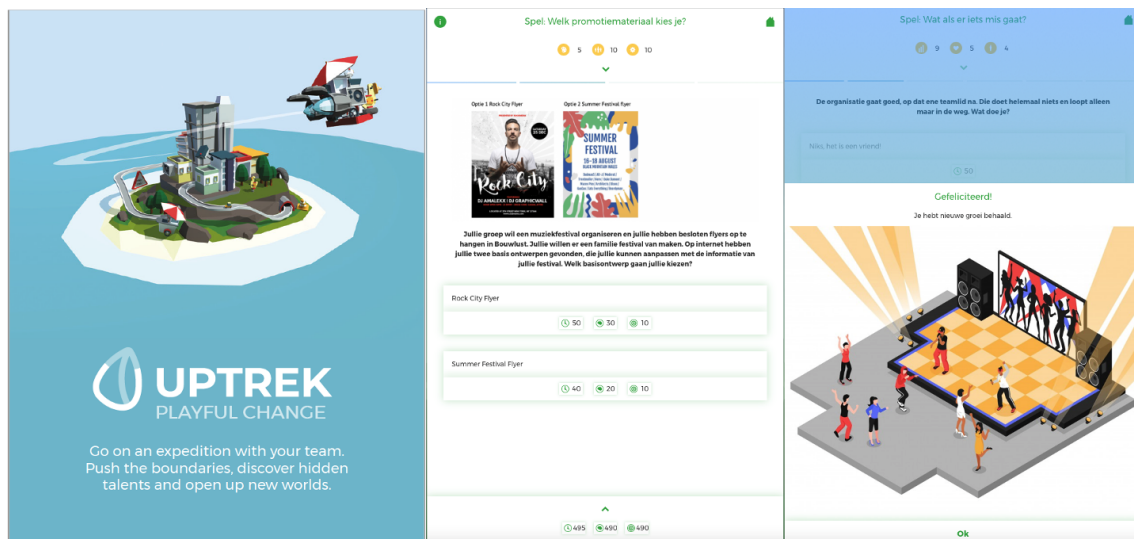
UPTREK
PLAYFUL CHANGE

Go on an expedition with your team. Push the boundaries, discover hidden talents and open up new worlds.

Spel: Welk promotiemateriaal kies je?

5 10 10

Optie 1 Rock City Flyer

Optie 2 Summer Festival Flyer

Rock City

DJ AMALEXX | DJ GRAPHICWALL

SUMMER FESTIVAL

Jullie groep wil een muziekfestival organiseren en jullie hebben besloten flyers op te hangen in Bouwlust. Jullie willen er een familie festival van maken. Op internet hebben jullie twee basis ontwerpen gevonden, die jullie kunnen aanpassen met de informatie van jullie festival. Welk basisontwerp gaan jullie kiezen?

Rock City Flyer

50 30 10

Summer Festival Flyer

40 20 10

495 490 490

Spel: Wat als er iets mis gaat?

9 5 4

De organisatie gaat goed, op dat ene teamlid na. Die doet helemaal niets en loopt alleen maar in de weg. Wat doe je?

Niks, het is een vriend!

50

Gefeliciteerd!

Je hebt nieuwe groei behaald.

Ok